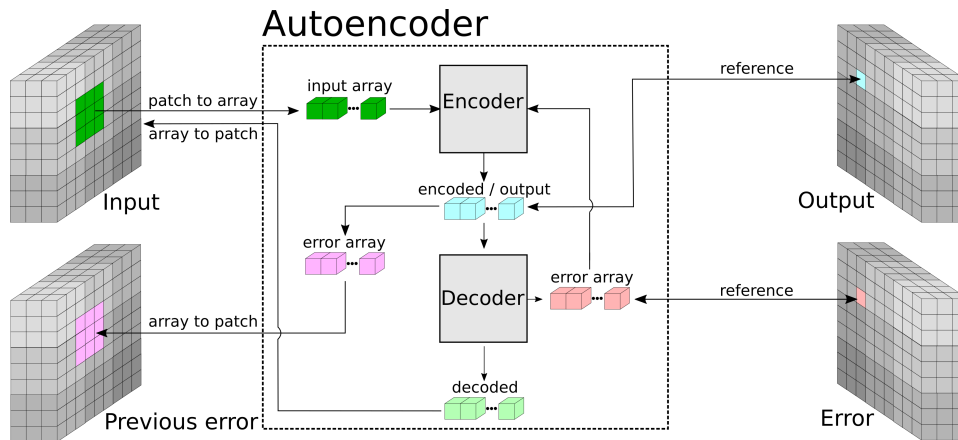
Autoencoder

Input

patch to array

array to patch

input array

Encoder

reference

Output

encoded / output

error array

Decoder

error array

reference

Error

array to patch

Previous error

decoded